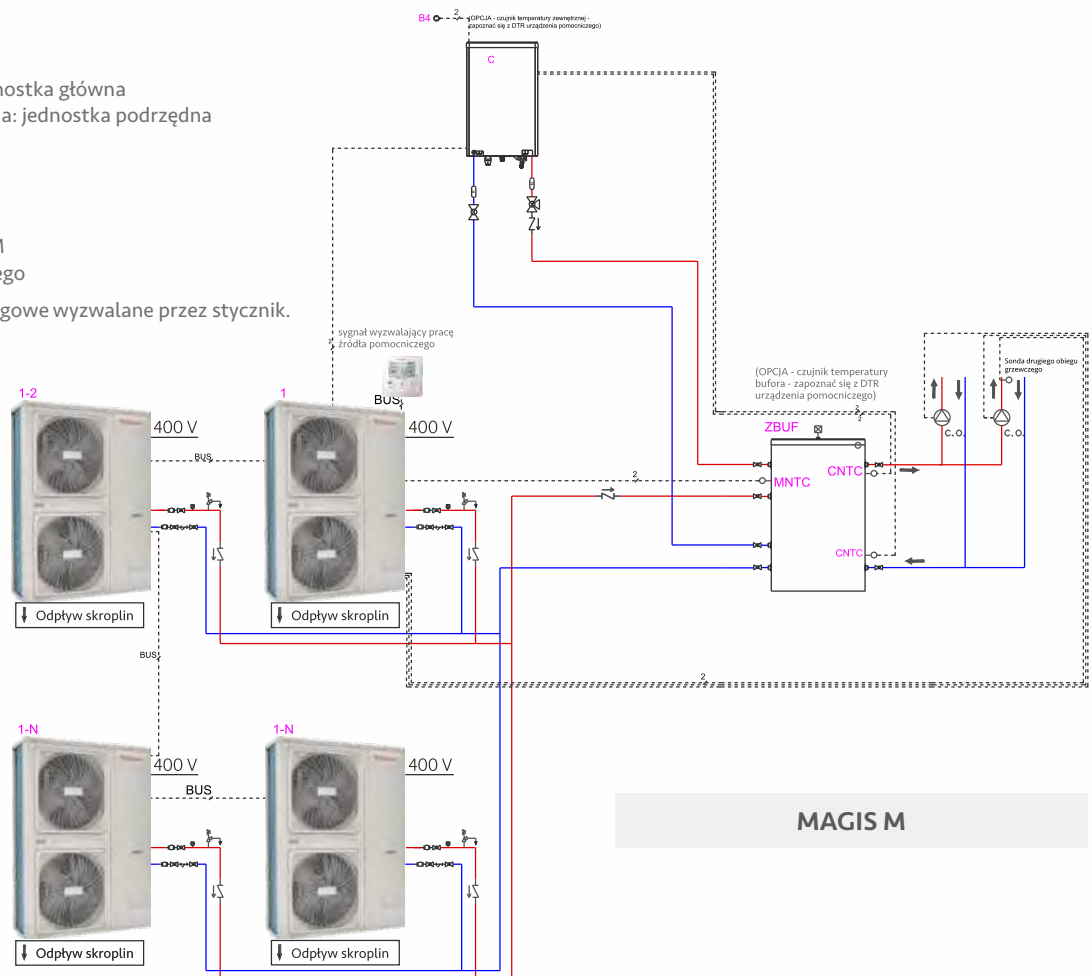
nostka główna
a: jednostka podrzędna

M
ego
gowe wyzwalane przez stycznik.

B4 2 (OPCJA - czujnik temperatury zewnętrznej - zapoznać się z DTR urządzenia pomocniczego)

C

sygnał wyzwalający pracę źródła pomocniczego

BUS

1-2

1

400 V

400 V

BUS

2

(OPCJA - czujnik temperatury bufora - zapoznać się z DTR urządzenia pomocniczego)

2

ZBUF

MNTC

CNTC

CNTC

Sonda drugiego obiegu grzewczego

C.O.

C.O.

Odpływ skroplin

Odpływ skroplin

BUS

2

1-N

1-N

400 V

400 V

BUS

MAGIS M

Odpływ skroplin

Odpływ skroplin